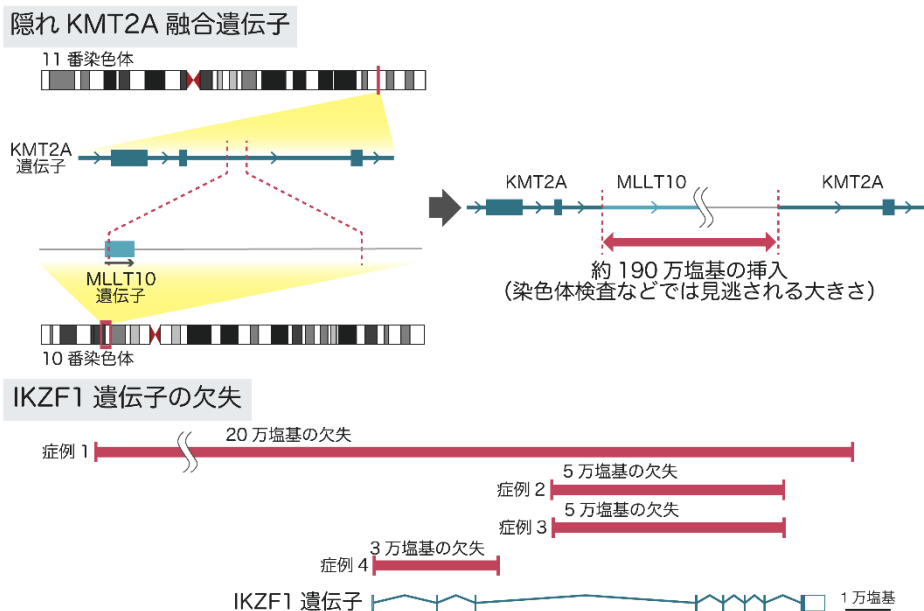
隠れ KMT2A 融合遺伝子

11 番染色体

KMT2A 遺伝子

MLLT10 遺伝子

10 番染色体

KMT2A

MLLT10

KMT2A

約 190 万塩基の挿入
（染色体検査などでは見逃される大きさ）

IKZF1 遺伝子の欠失

20 万塩基の欠失

症例 1

5 万塩基の欠失

症例 2

5 万塩基の欠失

症例 3

3 万塩基の欠失

症例 4

IKZF1 遺伝子

1 万塩基